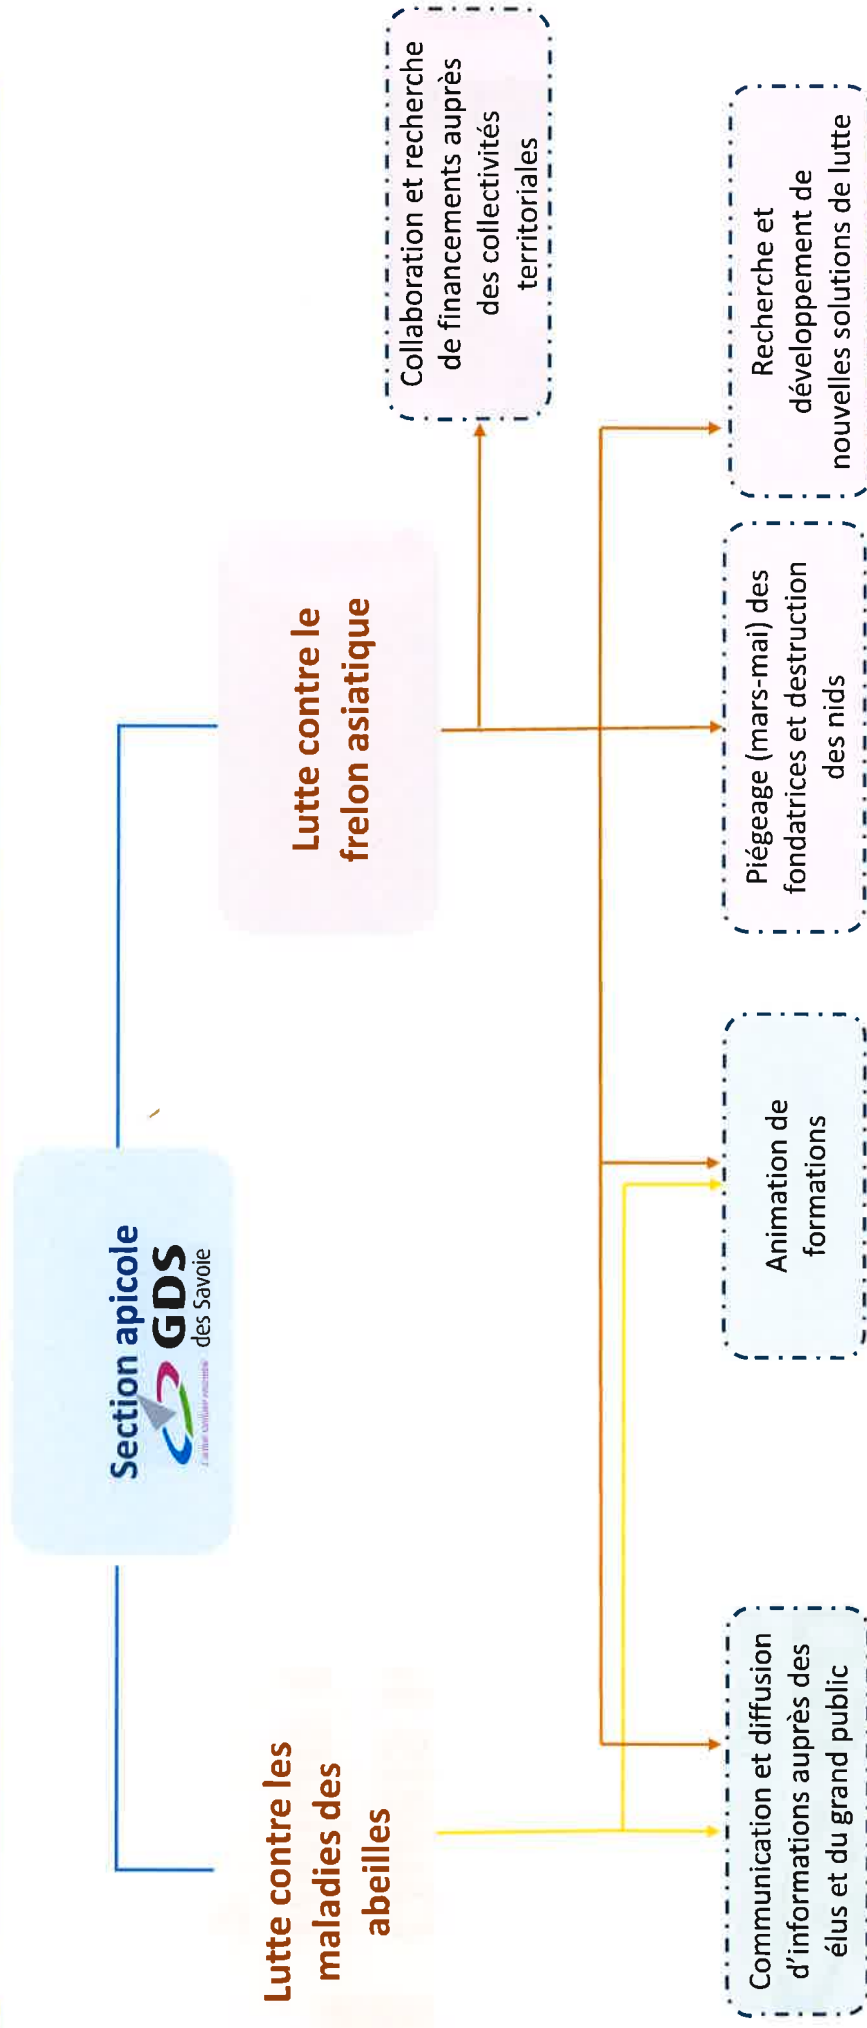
Section apicole GDS des Savoie

Lutte contre les maladies des abeilles

Lutte contre le frelon asiatique

Collaboration et recherche de financements auprès des collectivités territoriales

Communication et diffusion d'informations auprès des élus et du grand public

Animation de formations

Piégeage (mars-mai) des fondatrices et destruction des nids

Recherche et développement de nouvelles solutions de lutte